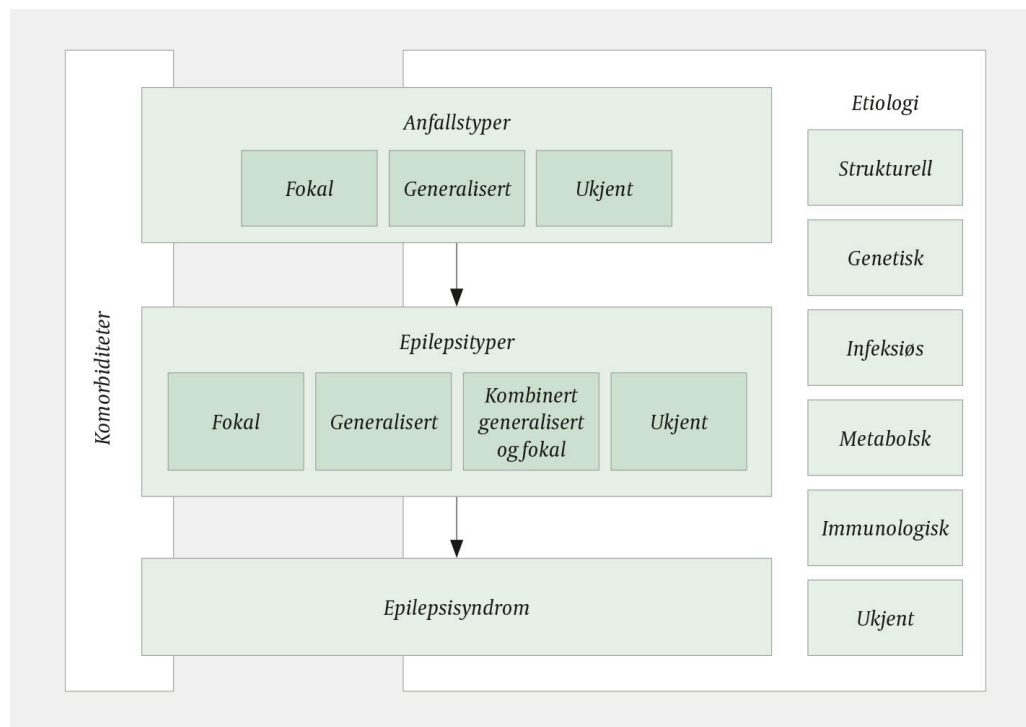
Anfallstyper

Fokal

Generalisert

Ukjent

Epilepsityper

Fokal

Generalisert

Kombinert generalisert og fokal

Ukjent

Epilepsisyndrom

Komorbiditeter

Etiologi

Strukturell

Genetisk

Infeksiøs

Metabolsk

Immunologisk

Ukjent